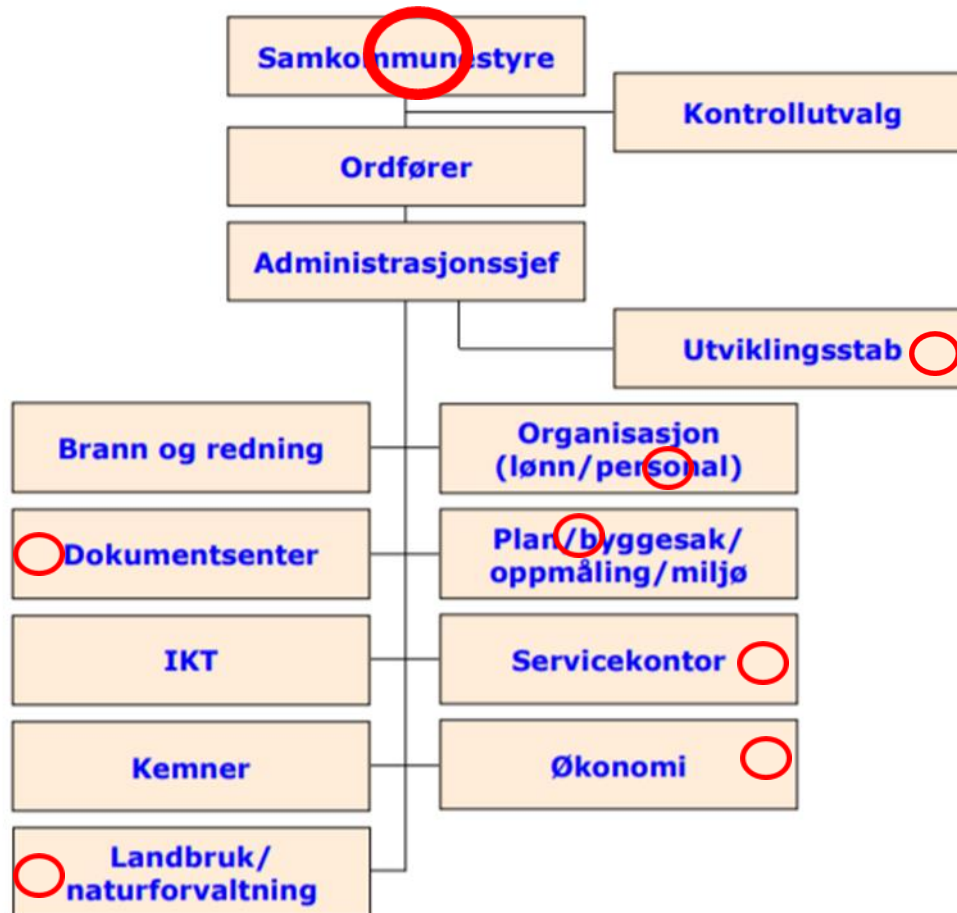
Samkommunestyre

Kontrollutvalg

Ordfører

Administrasjonssjef

Utviklingsstab

Brann og redning

Organisasjon (lønn/personal)

Dokumentsenter

Plan/byggesak/ oppmåling/miljø

IKT

Servicekontor

Kemner

Økonomi

Landbruk/ naturforvaltning